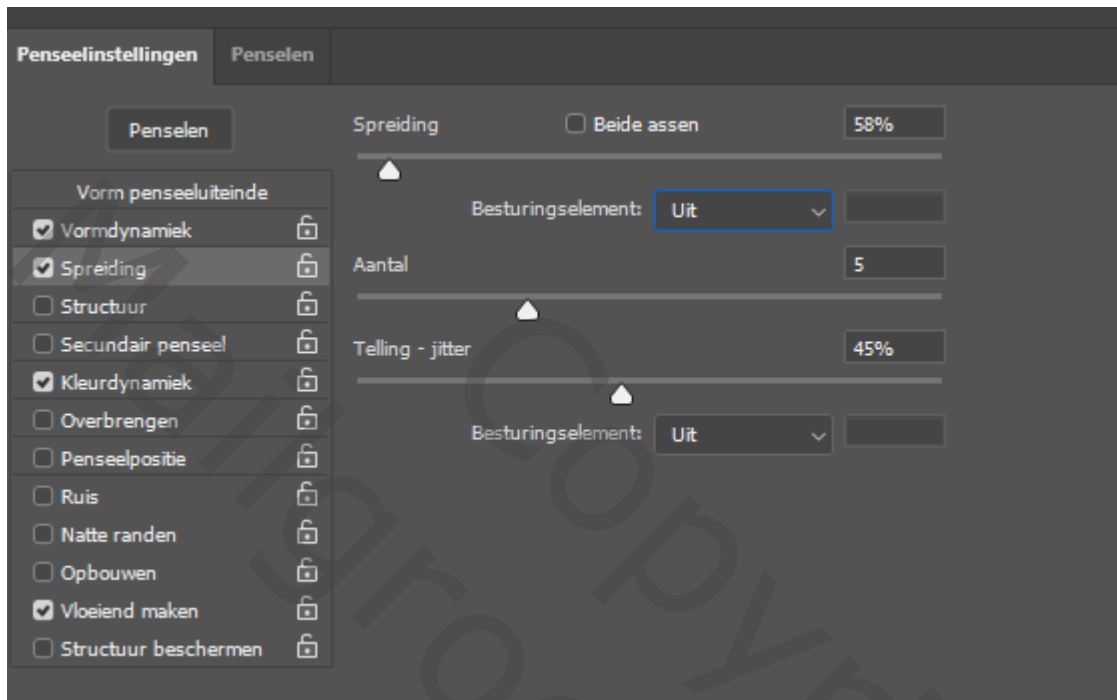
Penseelinstellingen Penselen

Penselen

Spreiding
Beide assen
58%

Besturingselement: Uit

Aantal
5

Telling - jitter
45%

Besturingselement: Uit

Vorm penseeluiteinde
Vormdynamiek
Spreiding
Structuur
Secundair penseel
Kleurdynamiek
Overbrengen
Penseelpositie
Ruis
Natte randen
Opbouwen
Vloeiend maken
Structuur beschermen

Mallgrotte Copyright